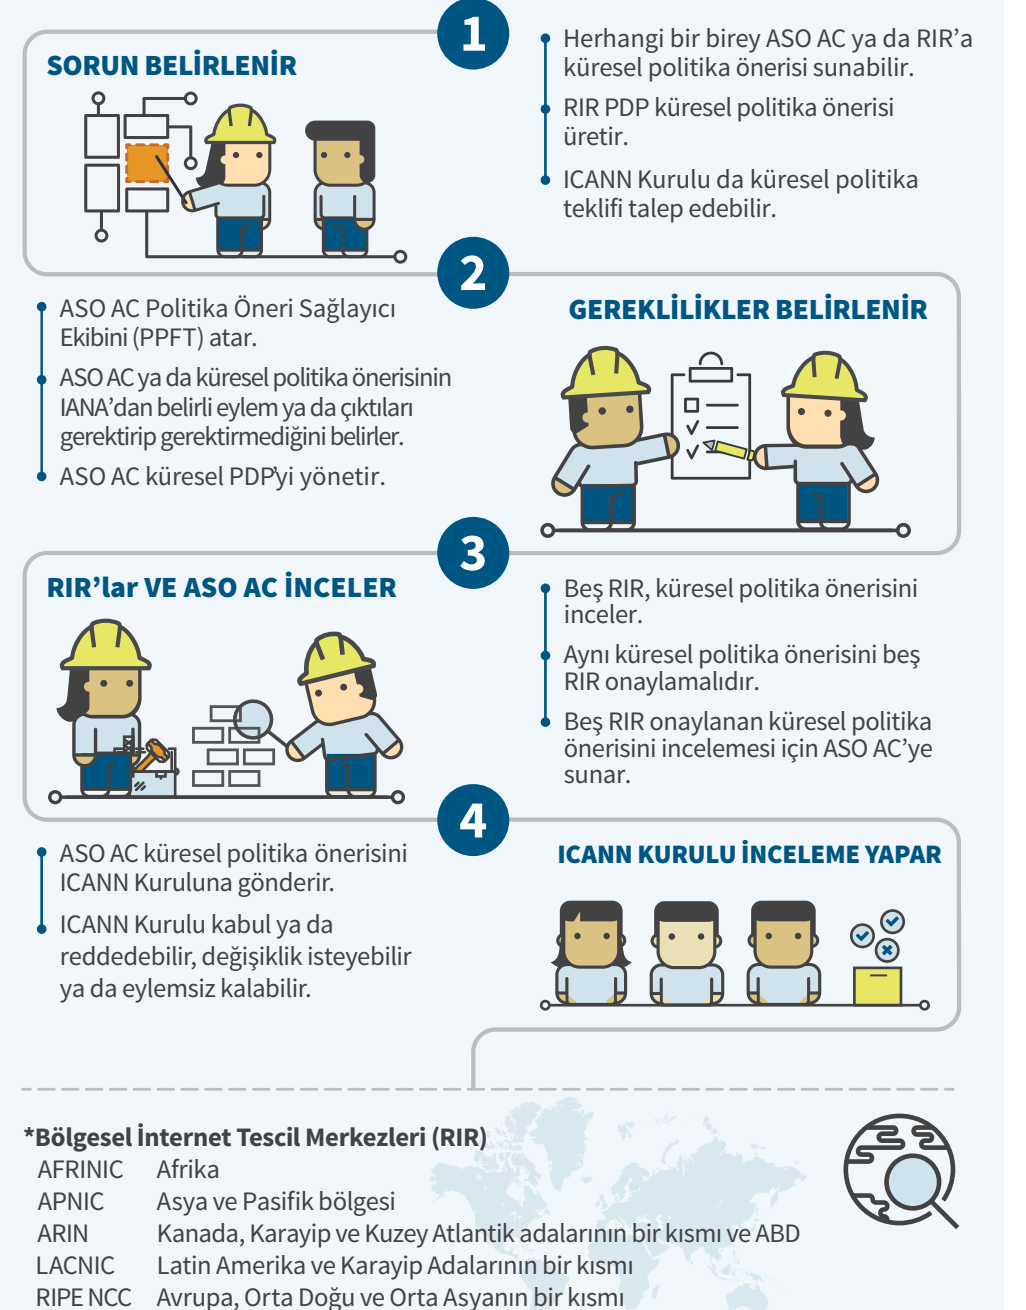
1

SORUN BELİRLENİR

Herhangi bir birey ASO AC ya da RIR'a küresel politika önerisi sunabilir.

RIR PDP küresel politika önerisi üretir.

ICANN Kurulu da küresel politika teklifi talep edebilir.

2

ASO AC Politika Öneri Sağlayıcı Ekibini (PPFT) atar.

ASO AC ya da küresel politika önerisinin IANA'dan belirli eylem ya da çıktıları gerektirip gerektirmediğini belirler.

ASO AC küresel PDP'yi yönetir.

GEREKLİLİKLER BELİRLENİR

3

RIR'lar VE ASO AC İNCELER

Beş RIR, küresel politika önerisini inceler.

Aynı küresel politika önerisini beş RIR onaylamalıdır.

Beş RIR onaylanan küresel politika önerisini incelemesi için ASO AC'ye sunar.

4

ASO AC küresel politika önerisini ICANN Kuruluna gönderir.

ICANN Kurulu kabul ya da reddedebilir, değişiklik isteyebilir ya da eylemsiz kalabilir.

ICANN KURULU İNCELEME YAPAR

*Bölgesel İnternet Tescil Merkezleri (RIR)

| | |
|---|---|
| AFRINIC | Afrika |
| APNIC | Asya ve Pasifik bölgesi |
| ARIN | Kanada, Karayip ve Kuzey Atlantik adalarının bir kısmı ve ABD |
| LACNIC | Latin Amerika ve Karayip Adalarının bir kısmı |
| RIPE NCC | Avrupa, Orta Doğu ve Orta Asyanın bir kısmı |